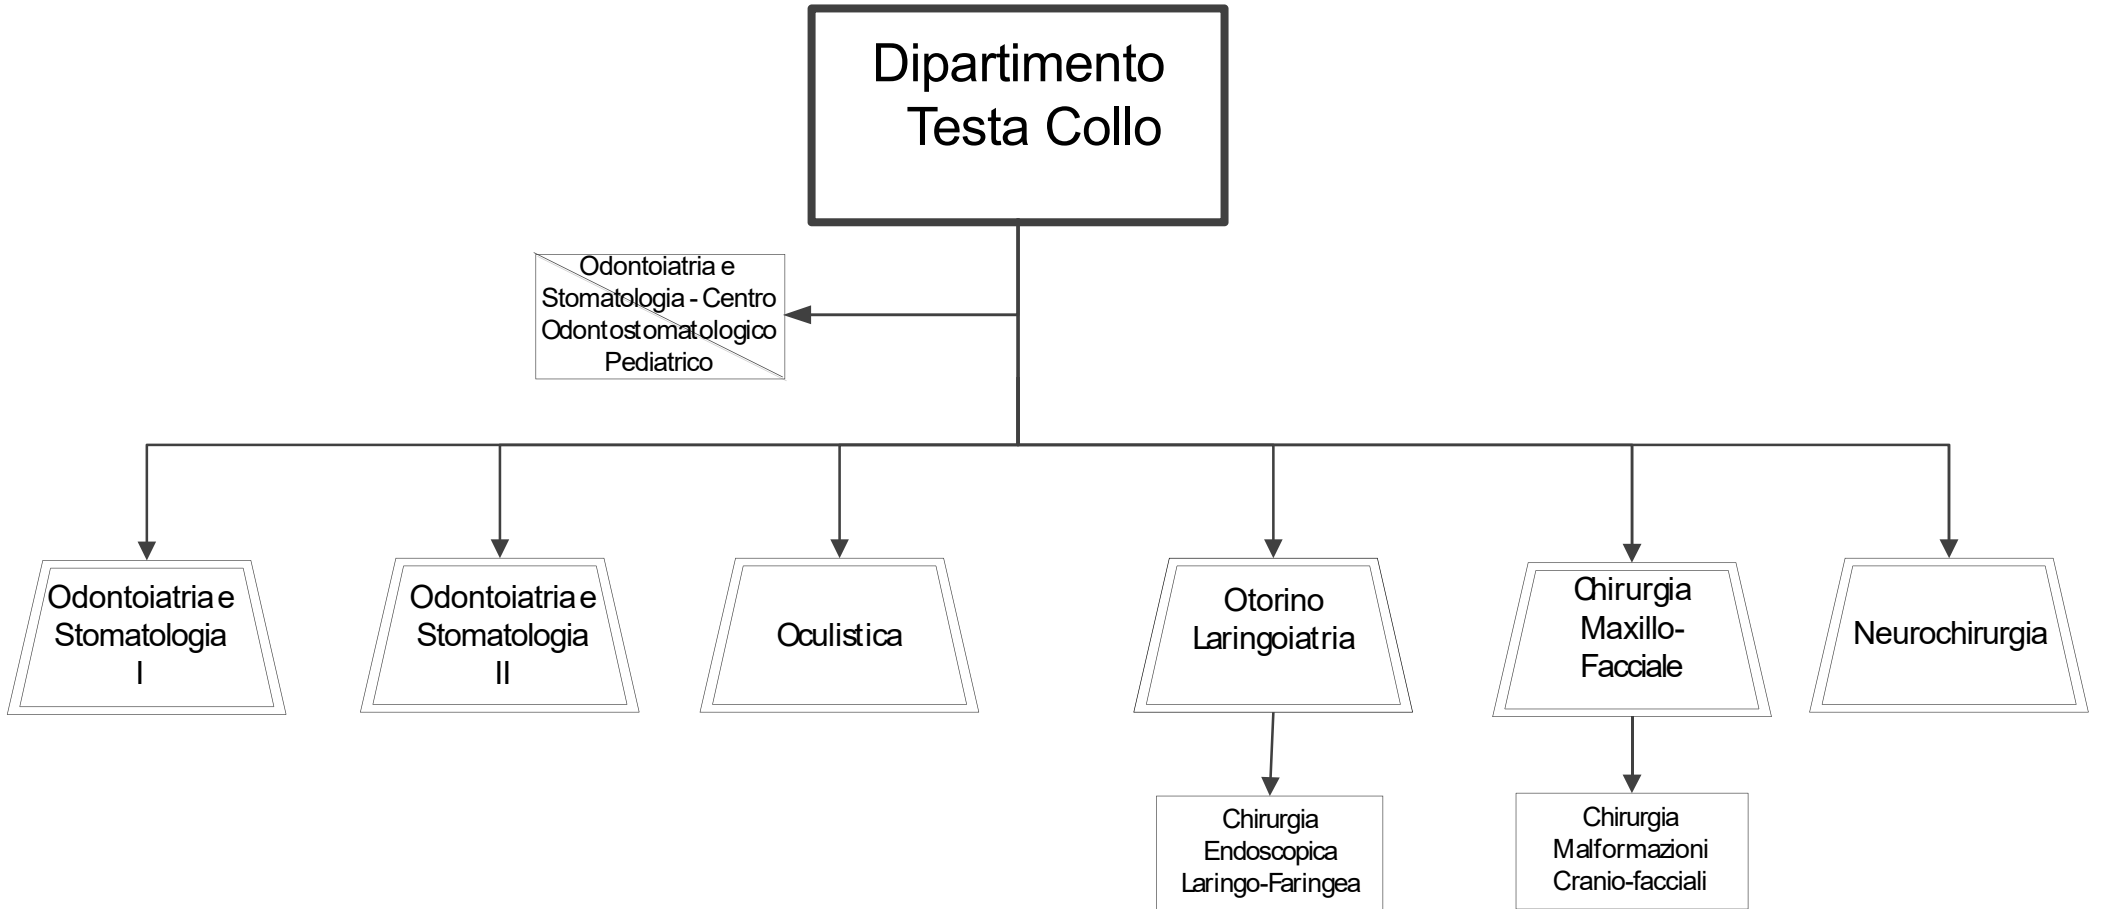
Dipartimento Testa Collo

Odontoiatria e Stomatologia - Centro Odontostomatologico Pediatrico

Odontoiatria e Stomatologia I

Odontoiatria e Stomatologia II

Oculistica

Otorino Laringoiatria

Chirurgia Maxillo-Facciale

Neurochirurgia

Chirurgia Endoscopica Laringo-Faringea

Chirurgia Malformazioni Cranio-facciali